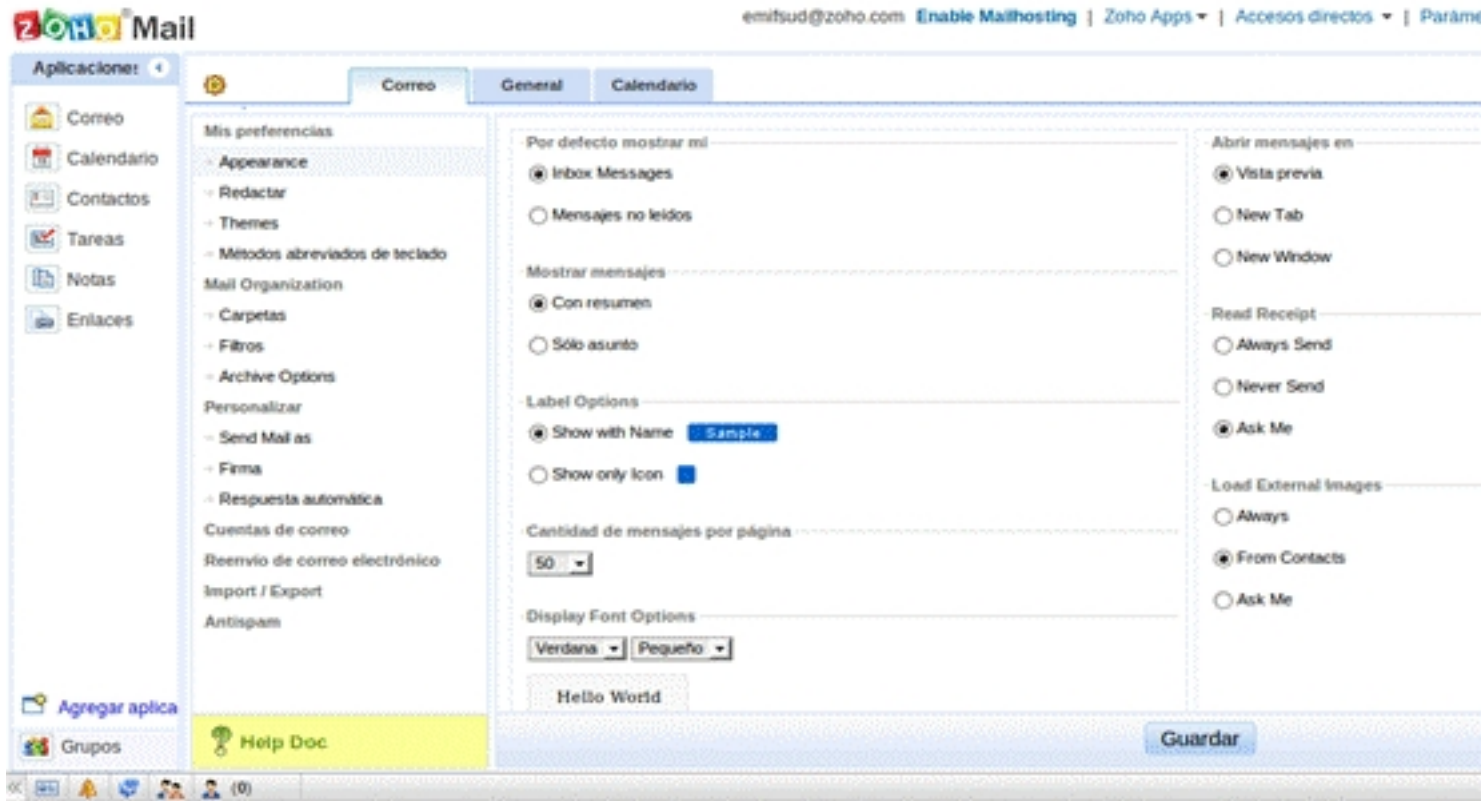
ZOHO Mail

emifsud@zoho.com Enable Mailhosting | Zoho Apps ▾ | Accesos directos ▾ | Paráme

Aplicacione:

Correo
Calendario
Contactos
Tareas
Notas
Enlaces

Agregar aplica
Grupos

Correo | General | Calendario

Mis preferencias
Appearance
Redactar
Themes
Métodos abreviados de teclado
Mail Organization
Carpetas
Filtros
Archive Options
Personalizar
Send Mail as
Firma
Respuesta automática
Cuentas de correo
Reenvío de correo electrónico
Import / Export
Antispam

Help Doc

Por defecto mostrar mi
Inbox Messages
Mensajes no leídos

Mostrar mensajes
Con resumen
Sólo asunto

Label Options
Show with Name Sample
Show only Icon

Cantidad de mensajes por página
50

Display Font Options
Verdana | Pequeño

Hello World

Abrir mensajes en
Vista previa
New Tab
New Window

Read Receipt
Always Send
Never Send
Ask Me

Load External Images
Always
From Contacts
Ask Me

Guardar

(0)